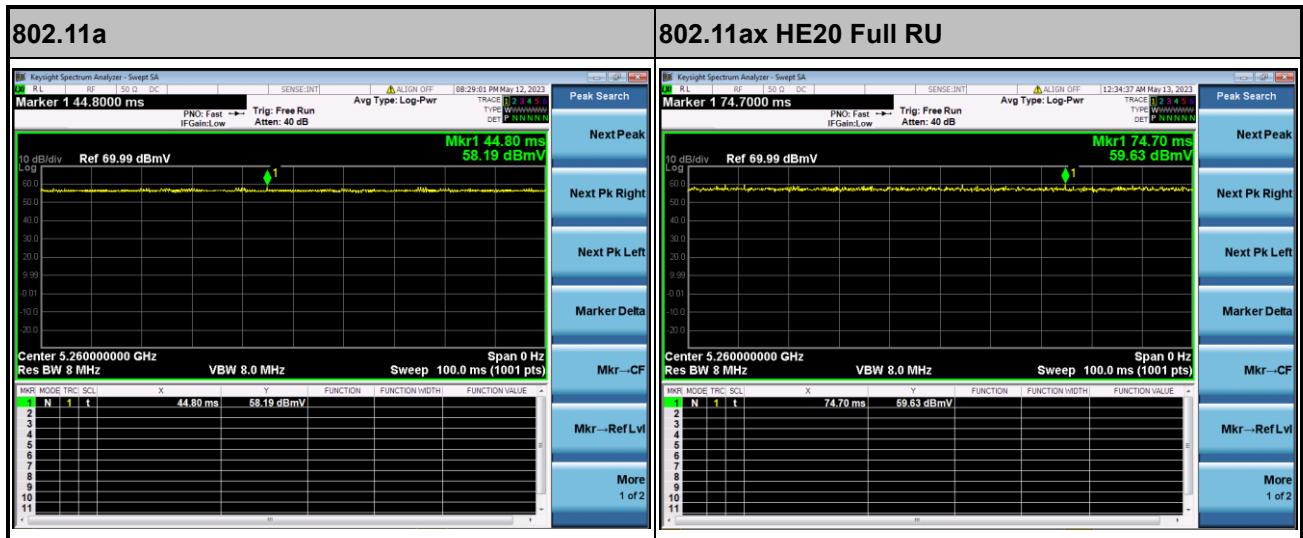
| 802.11a | 802.11ax HE20 Full RU |
|---|---|
| Keysight Spectrum Analyzer - Swept SA<br>RL RF 50 Ω DC SENSE:INT ALIGN OFF 08:29:01 PM May 12, 2023<br>Marker 1 44.8000 ms<br>PNO: Fast IFGain:Low<br>Trig: Free Run<br>Atten: 40 dB<br>Avg Type: Log-Pwr<br>TRACE 1 2 3 4 5 6<br>TYPE WWWWWW<br>DET P N N N N N<br>Mkr1 44.80 ms<br>58.19 dBmV<br>10 dB/div Ref 69.99 dBmV<br>Log<br>60.0<br>50.0<br>40.0<br>30.0<br>20.0<br>9.99<br>-0.01<br>-10.0<br>-20.0<br>1<br>Center 5.260000000 GHz<br>Res BW 8 MHz<br>VBW 8.0 MHz<br>Span 0 Hz<br>Sweep 100.0 ms (1001 pts)<br>MKR MODE TRC SCL X Y FUNCTION FUNCTION WIDTH FUNCTION VALUE<br>1 N 1 t 44.80 ms 58.19 dBmV<br>2<br>3<br>4<br>5<br>6<br>7<br>8<br>9<br>10<br>11<br>Peak Search<br>Next Peak<br>Next Pk Right<br>Next Pk Left<br>Marker Delta<br>Mkr→CF<br>Mkr→Ref Lvl<br>More<br>1 of 2 | Keysight Spectrum Analyzer - Swept SA<br>RL RF 50 Ω DC SENSE:INT ALIGN OFF 12:34:37 AM May 13, 2023<br>Marker 1 74.7000 ms<br>PNO: Fast IFGain:Low<br>Trig: Free Run<br>Atten: 40 dB<br>Avg Type: Log-Pwr<br>TRACE 1 2 3 4 5 6<br>TYPE WWWWWW<br>DET P N N N N N<br>Mkr1 74.70 ms<br>59.63 dBmV<br>10 dB/div Ref 69.99 dBmV<br>Log<br>60.0<br>50.0<br>40.0<br>30.0<br>20.0<br>9.99<br>-0.01<br>-10.0<br>-20.0<br>1<br>Center 5.260000000 GHz<br>Res BW 8 MHz<br>VBW 8.0 MHz<br>Span 0 Hz<br>Sweep 100.0 ms (1001 pts)<br>MKR MODE TRC SCL X Y FUNCTION FUNCTION WIDTH FUNCTION VALUE<br>1 N 1 t 74.70 ms 59.63 dBmV<br>2<br>3<br>4<br>5<br>6<br>7<br>8<br>9<br>10<br>11<br>Peak Search<br>Next Peak<br>Next Pk Right<br>Next Pk Left<br>Marker Delta<br>Mkr→CF<br>Mkr→Ref Lvl<br>More<br>1 of 2 |